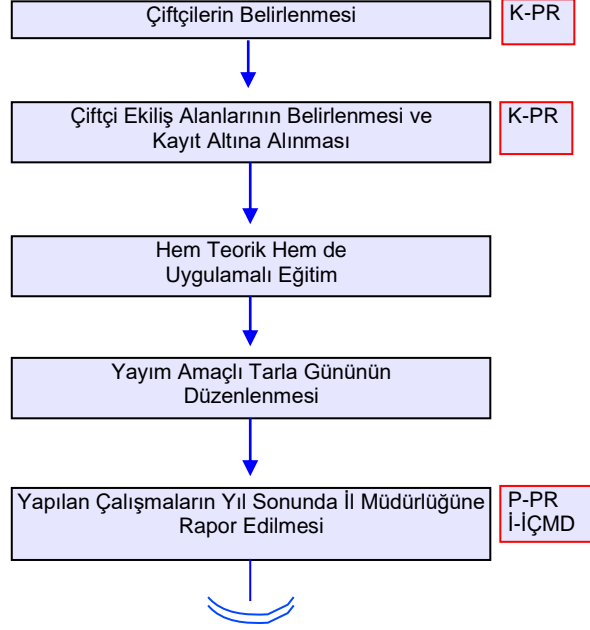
Çiftçilerin Belirlenmesi

K-PR

Çiftçi Ekiliş Alanlarının Belirlenmesi ve Kayıt Altına Alınması

K-PR

Hem Teorik Hem de Uygulamalı Eğitim

Yayım Amaçlı Tarla Gününün Düzenlenmesi

Yapılan Çalışmaların Yıl Sonunda İl Müdürlüğüne Rapor Edilmesi

P-PR
İ-İÇMD